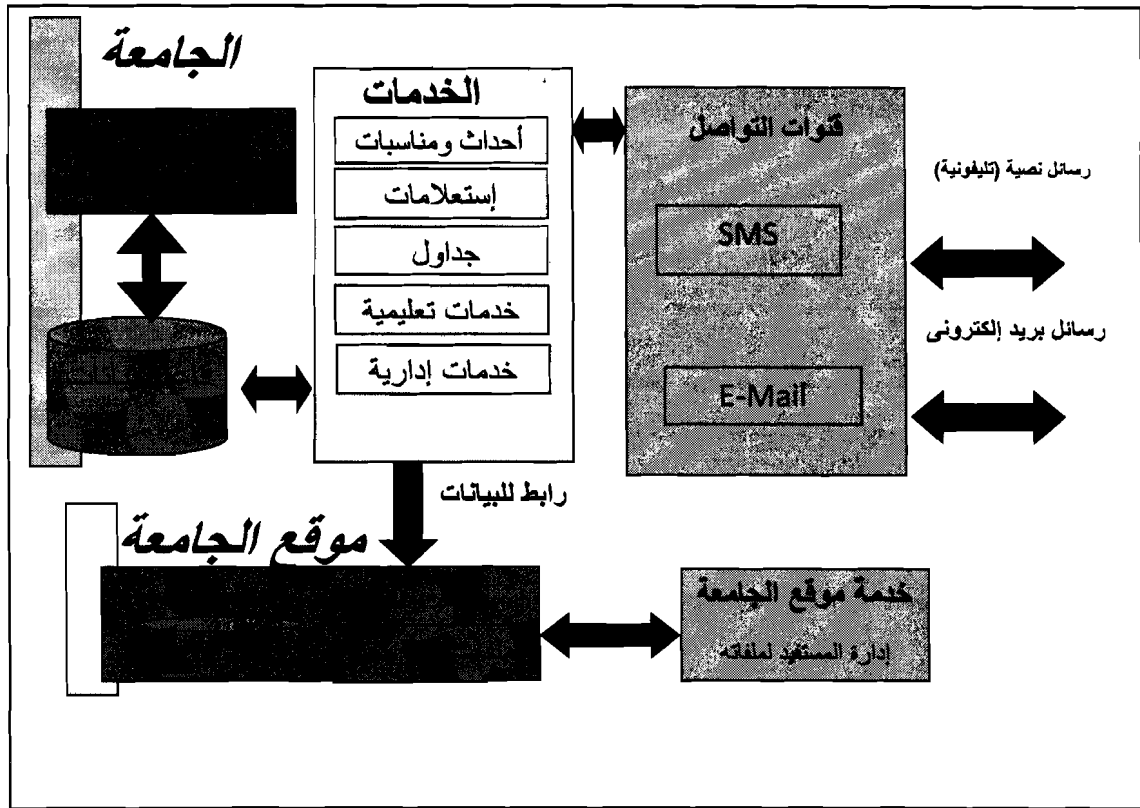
الجامعة

الخدمات
أحداث ومناسبات
إستعلامات
جداول
خدمات تعليمية
خدمات إدارية

قنوات التواصل
SMS
E-Mail

رسائل نصية (تليفونية)

رسائل بريد إلكترونى

رابط للبيانات

موقع الجامعة

خدمة موقع الجامعة
إدارة المستفيد لملفاته